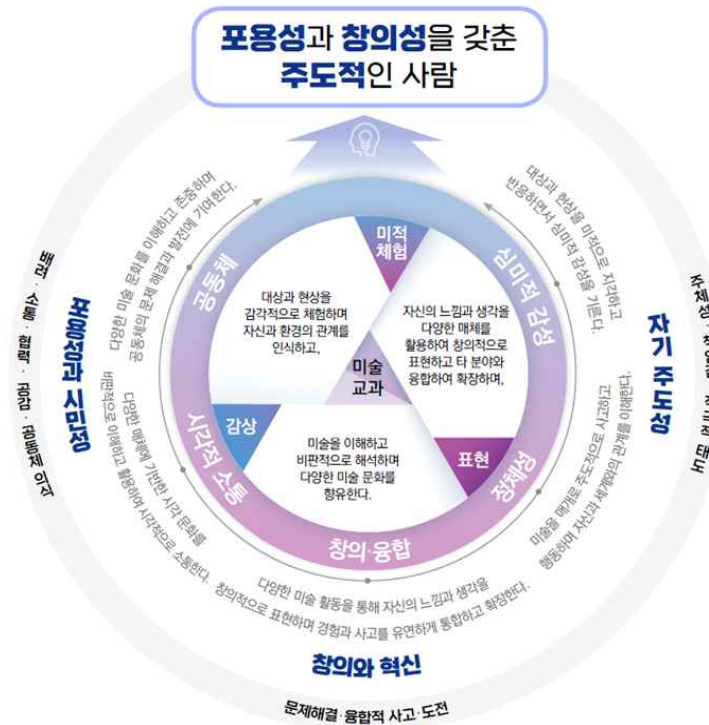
포용성과 창의성을 갖춘
주도적인 사람

미적 체험

대상과 현상을 감각적으로 체험하며 자신과 환경의 관계를 인식하고,

자신의 느낌과 생각을 다양한 매체를 활용하여 창의적으로 표현하고 타 분야와 융합하여 확장하며,

미술 교과

감상

미술을 이해하고 비판적으로 해석하며 다양한 미술 문화를 향유한다.

표현

공동체

심미적 감성

시각적 소통

정체성

창의·융합

다양한 미술 문화를 이해하고 존중하며 공동체의 문제 해결과 발전에 기여한다.

대상과 현상을 미적으로 지각하고 반응하면서 심미적 감성을 기른다.

다양한 매체에 기반한 시각 문화를 비판적으로 이해하고 활용하여 시각적으로 소통한다.

미술을 매개로 주도적으로 사고하고 행동하며 자신과 세계와의 관계를 탐색한다.

다양한 미술 활동을 통해 자신의 느낌과 생각을 창의적으로 표현하며 경험과 사고를 유연하게 통합하고 확장한다.

포용성과 시민성

배려·소통·협력·공감·공동체 의식

자기 주도성

주체성·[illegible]·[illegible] 태도

창의와 혁신

문제해결·융합적 사고·도전